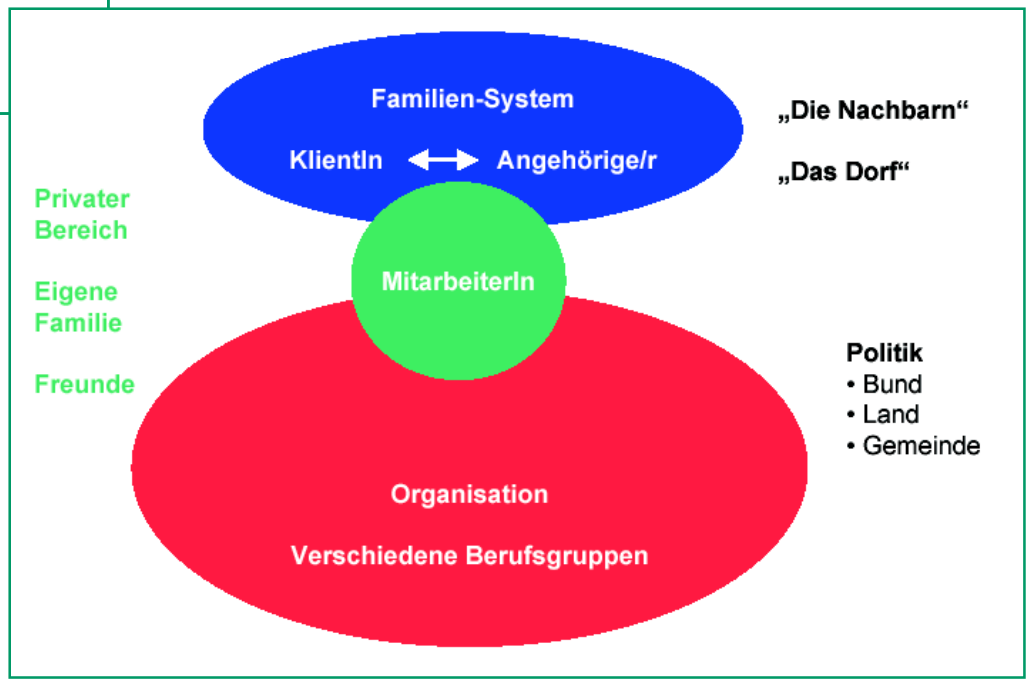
Familien-System

KlientIn ⟷ Angehörige/r

„Die Nachbarn“

„Das Dorf“

Privater Bereich

Eigene Familie

Freunde

MitarbeiterIn

Politik
• Bund
• Land
• Gemeinde

Organisation

Verschiedene Berufsgruppen